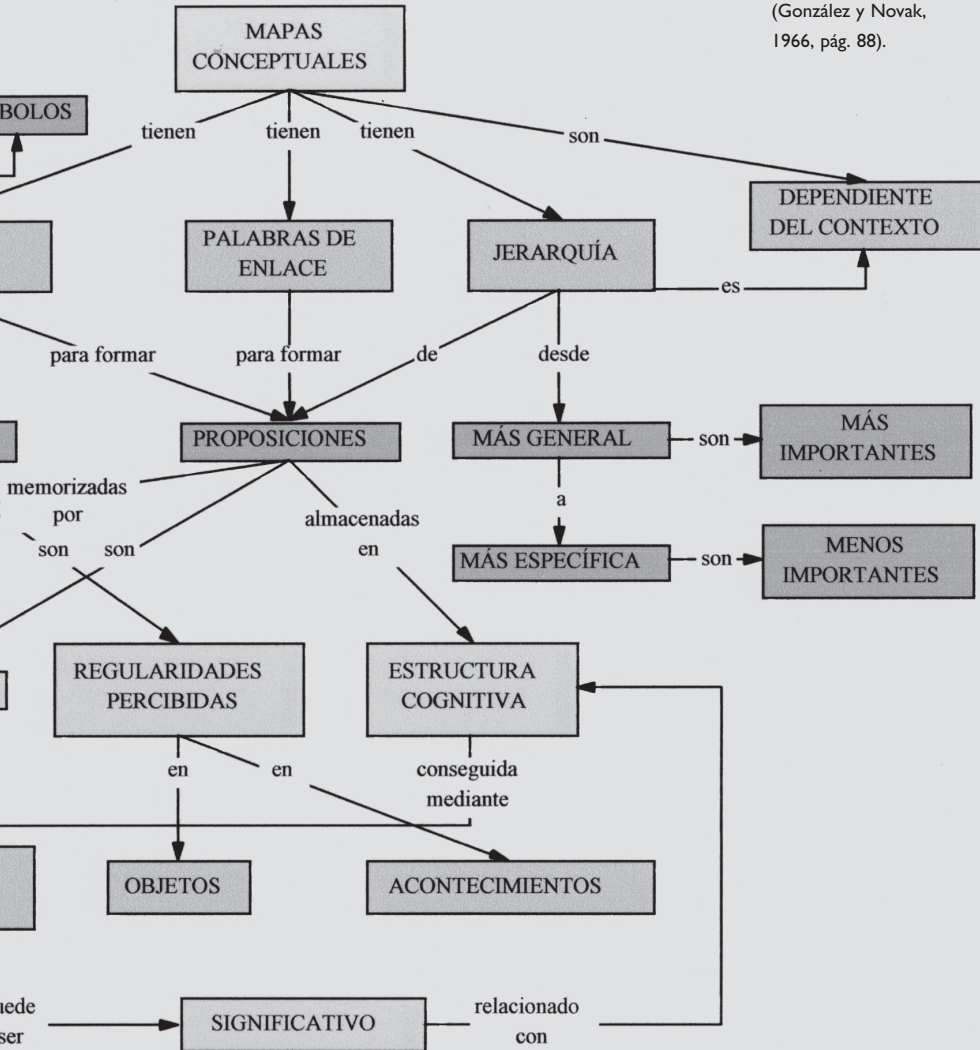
(González y Novak, 1966, pág. 88).

MAPAS CONCEPTUALES

BOLOS

tienen

tienen

tienen

son

DEPENDIENTE DEL CONTEXTO

PALABRAS DE ENLACE

JERARQUÍA

es

para formar

para formar

de

desde

PROPOSICIONES

MÁS GENERAL

son

MÁS IMPORTANTES

memorizadas por

a

son

son

almacenadas en

MÁS ESPECÍFICA

son

MENOS IMPORTANTES

REGULARIDADES PERCIBIDAS

ESTRUCTURA COGNITIVA

en

en

conseguida mediante

OBJETOS

ACONTECIMIENTOS

uede ser

SIGNIFICATIVO

relacionado con